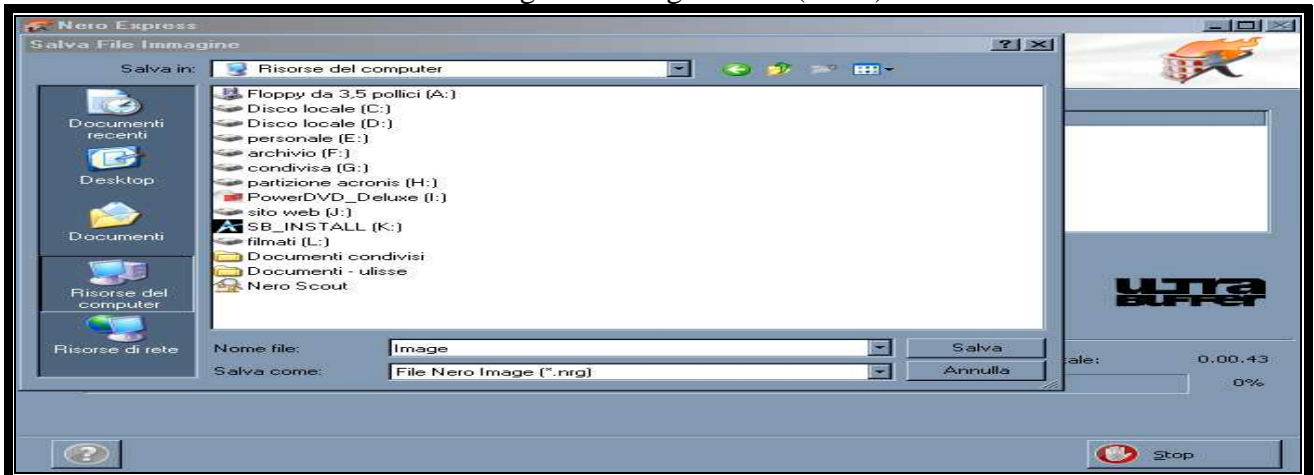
Nero Express
Salva File Immagine
Salva in: Risorse del computer
Documenti recenti
Desktop
Documenti
Risorse del computer
Risorse di rete
Floppy da 3,5 pollici (A:)
Disco locale (C:)
Disco locale (D:)
personale (E:)
archivio (F:)
condivisa (G:)
partizione acronis (H:)
PowerDVD_Deluxe (I:)
sito web (J:)
SB_INSTALL (K:)
filmati (L:)
Documenti condivisi
Documenti - ulisse
Nero Scout
Nome file: Image
Salva come: File Nero Image (*.nrg)
Salva
Annulla
ULTRA BUFFER
ale: 0.00.43
0%
Stop